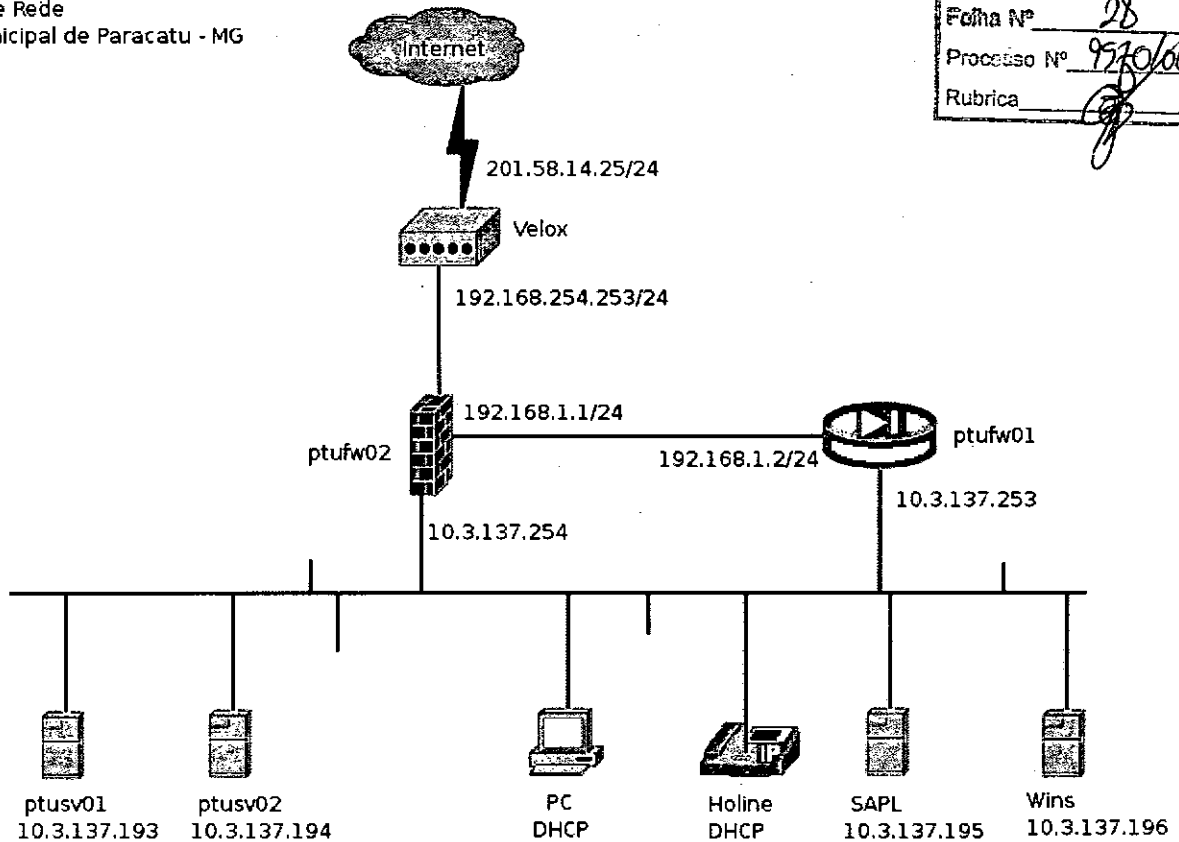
e Rede
icipal de Paracatu - MG

Folha Nº 28
Processo Nº 9570/0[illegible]
Rubrica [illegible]

Internet

201.58.14.25/24

Velox

192.168.254.253/24

192.168.1.1/24

ptufw02

192.168.1.2/24

ptufw01

10.3.137.253

10.3.137.254

ptusv01
10.3.137.193

ptusv02
10.3.137.194

PC
DHCP

Holine
DHCP

SAPL
10.3.137.195

Wins
10.3.137.196